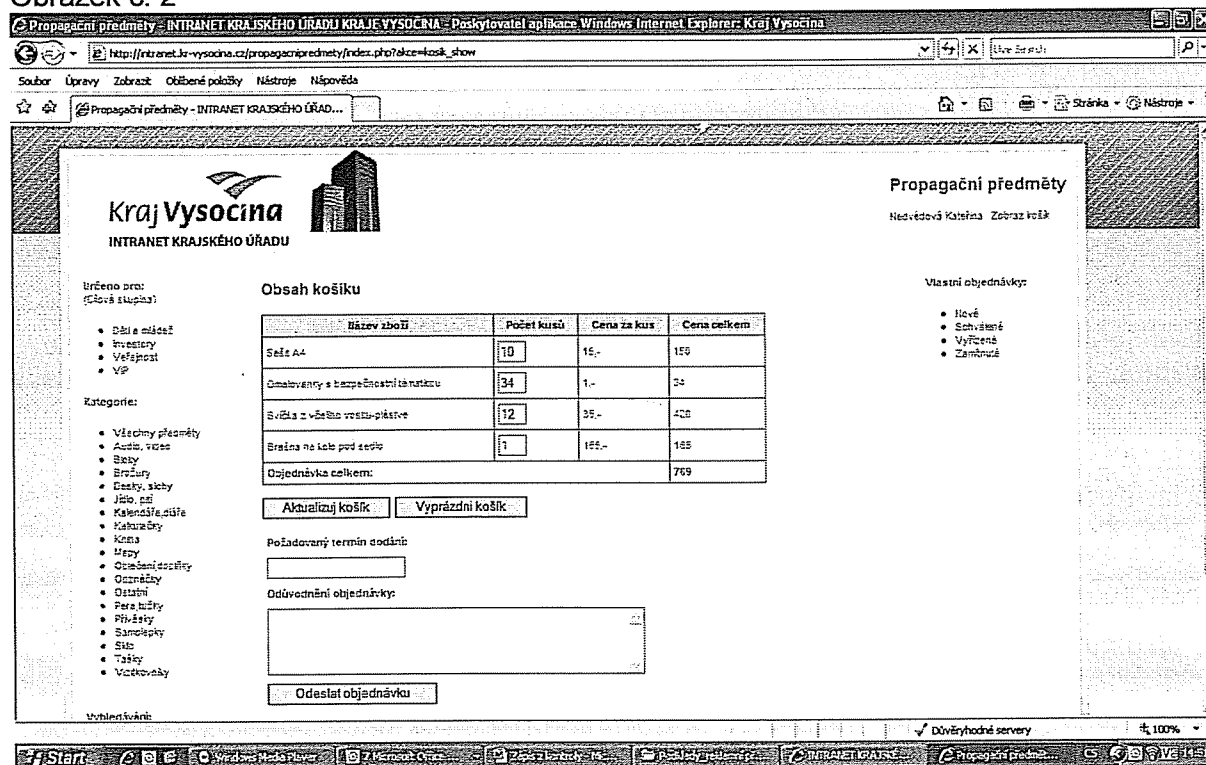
Obrázek č. 2

Propagační předměty - INTRANET KRAJSKÉHO ÚŘADU KRAJE VYSOČINA - Poskytovatel aplikace Windows Internet Explorer: Kraj Vysočina

http://intranet.kr-vysocina.cz/propagacnipredmety/index.php?akce=kosik_show

Soubor Úpravy Zobrazit Oblíbené položky Nástroje Nápověda

Propagační předměty - INTRANET KRAJSKÉHO ÚŘAD...

Stránka Nástroje

Kraj Vysočina
INTRANET KRAJSKÉHO ÚŘADU

Propagační předměty

Nedvědová Kateřina Zobraz košík

Určeno pro: (Cílová skupina)

- Děti a mládež
- Investory
- Veřejnost
- VIP

Kategorie:

- Všechny předměty
- Audio, video
- Bloky
- Brožury
- Desky, složky
- Jídlo, pití
- Kalendáře,diáře
- Kalkulačky
- Kniha
- Mapy
- Oblečení,doplňky
- Odznáčky
- Ostatní
- Pera,tužky
- Přívěsky
- Samolepky
- Sklo
- Tašky
- Visačkovníky

Vyhledávání

Obsah košíku

| Název zboží | Počet kusů | Cena za kus | Cena celkem |
|---|---|---|---|
| Sešit A4 | 10 | 15,- | 150 |
| Omalovánky s bezpečnostní tématikou | 34 | 1,- | 34 |
| Svítilna z vašeho vesta-plášťové | 12 | 35,- | 420 |
| Brašna na kolo pod sedlo | 1 | 165,- | 165 |
| Objednávka celkem: | | | 769 |

Aktualizuj košík Vyprázdni košík

Požadovaný termín dodání:

Odůvodnění objednávky:

Odeslat objednávku

Vlastní objednávky:

- Nové
- Schválené
- Vyřízené
- Zamítnuté

Důvěryhodné servery 100%

Start Windows Media Player INTRANET KRAJSKÉ... Propagační předmě...